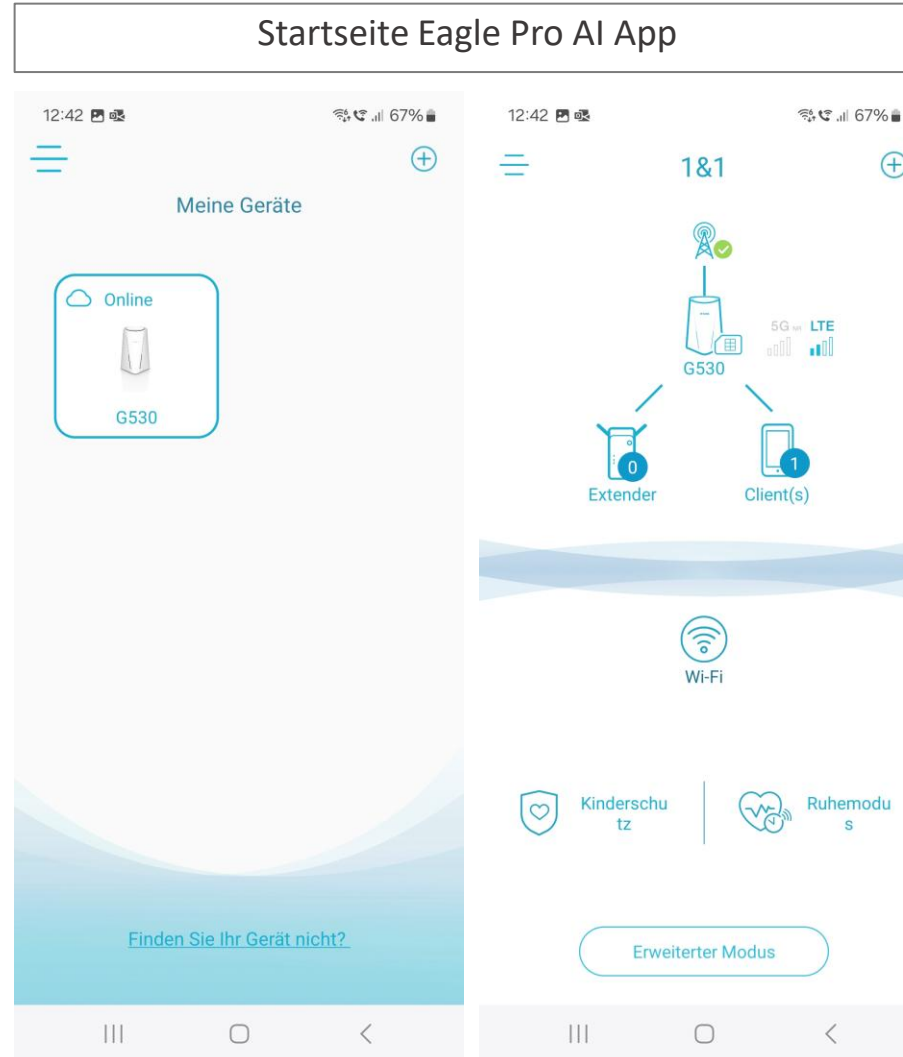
Startseite Eagle Pro AI App

12:42

67%

Meine Geräte

Online

G530

Finden Sie Ihr Gerät nicht?

12:42

67%

1&1

5G LTE

G530

0

Extender

1

Client(s)

Wi-Fi

Kinderschu tz

Ruhemodu s

Erweiterter Modus